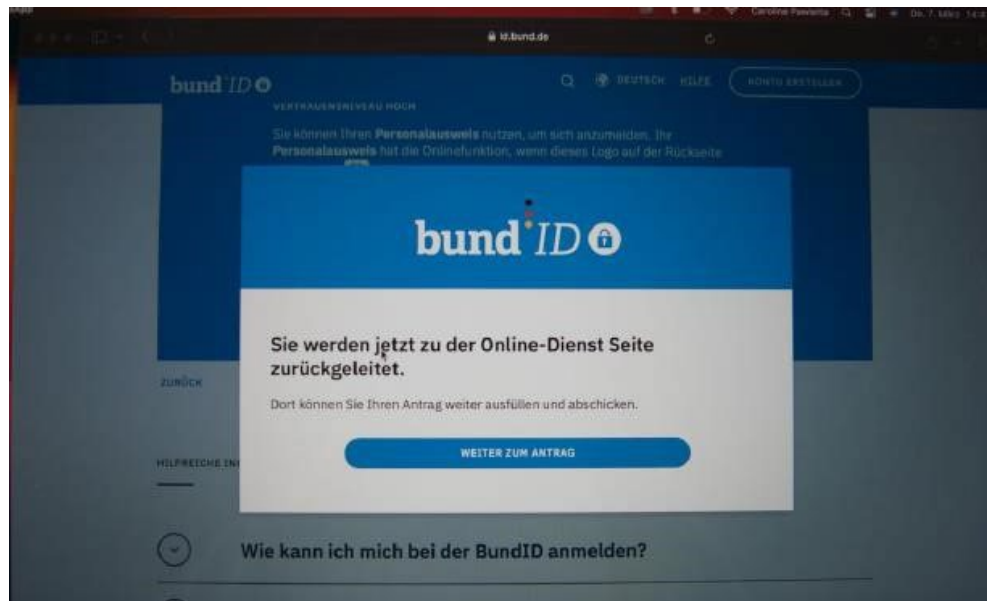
id.bund.de

bund ID

DEUTSCH HILFE KONTO ERSTELLEN

VERTRAUENSNIVEAU HOCH

Sie können Ihren **Personalausweis** nutzen, um sich anzumelden. Ihr **Personalausweis** hat die Onlinefunktion, wenn dieses Logo auf der Rückseite

bund ID

Sie werden jetzt zu der Online-Dienst Seite zurückgeleitet.

Dort können Sie Ihren Antrag weiter ausfüllen und abschicken.

WEITER ZUM ANTRAG

ZURÜCK

HILFREICHE IN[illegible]

Wie kann ich mich bei der BundID anmelden?